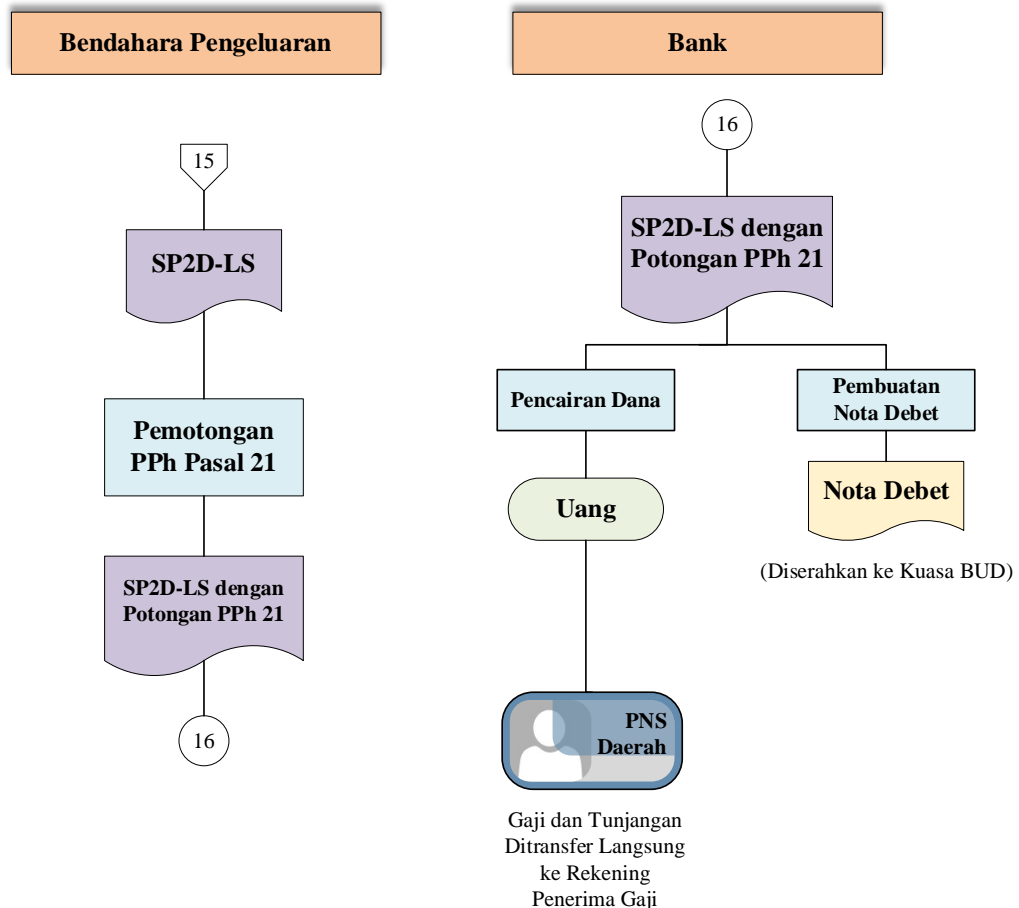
Bendahara Pengeluaran

15

SP2D-LS

Pemotongan PPh Pasal 21

SP2D-LS dengan Potongan PPh 21

16

Bank

16

SP2D-LS dengan Potongan PPh 21

Pencairan Dana

Uang

PNS Daerah

Gaji dan Tunjangan Ditransfer Langsung ke Rekening Penerima Gaji

Pembuatan Nota Debet

Nota Debet

(Diserahkan ke Kuasa BUD)